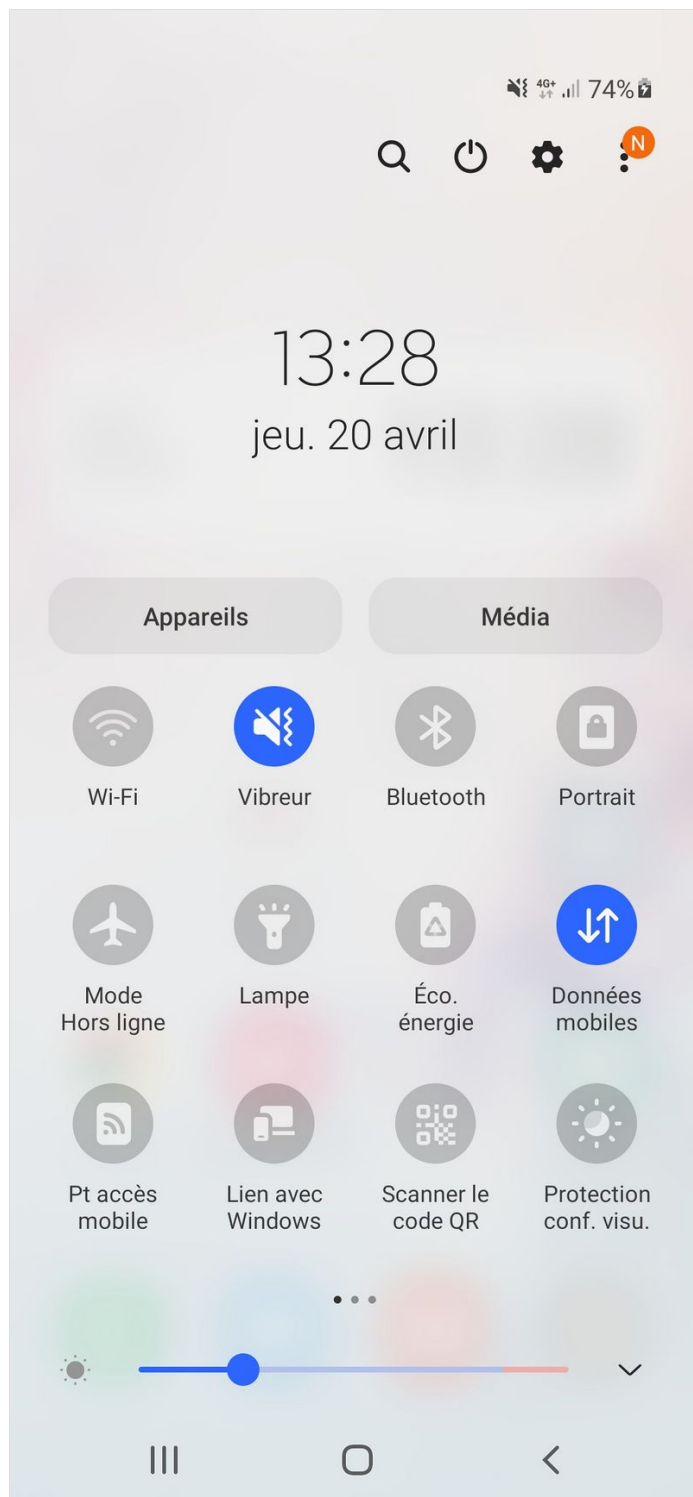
4G+ 74%

N

13:28
jeu. 20 avril

Appareils
Média

Wi-Fi
Vibreur
Bluetooth
Portrait

Mode Hors ligne
Lampe
Éco. énergie
Données mobiles

Pt accès mobile
Lien avec Windows
Scanner le code QR
Protection conf. visu.